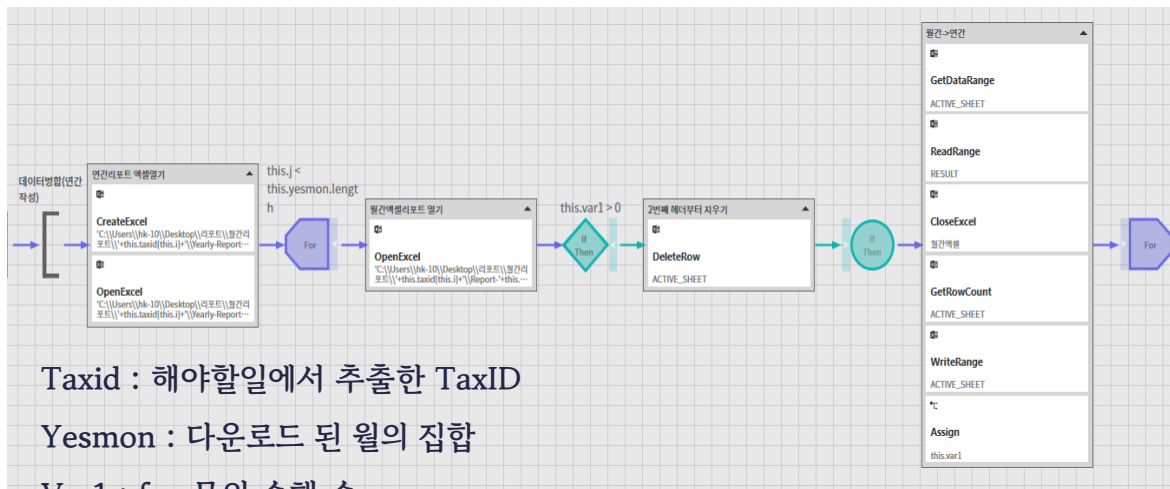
데이터병합(연간작성)

연간리포트 엑셀열기

CreateExcel
'C:\\Users\\hk-10\\Desktop\\리포트\\월간리포트\\'+this.taxid[this.i]+'\\Yearly-Report···

OpenExcel
'C:\\Users\\hk-10\\Desktop\\리포트\\월간리포트\\'+this.taxid[this.i]+'\\Yearly-Report···

this.j < this.yesmon.length

For

월간엑셀리포트 열기

OpenExcel
'C:\\Users\\hk-10\\Desktop\\리포트\\월간리포트\\'+this.taxid[this.i]+'\\Report-'+this.···

this.var1 > 0

If Then

2번째 헤더부터 지우기

DeleteRow
ACTIVE_SHEET

If Then

월간->연간

GetDataRange
ACTIVE_SHEET

ReadRange
RESULT

CloseExcel
월간엑셀

GetRowCount
ACTIVE_SHEET

WriteRange
ACTIVE_SHEET

Assign
this.var1

For

Taxid : 해야할일에서 추출한 TaxID

Yesmon : 다운로드 된 월의 집합

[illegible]